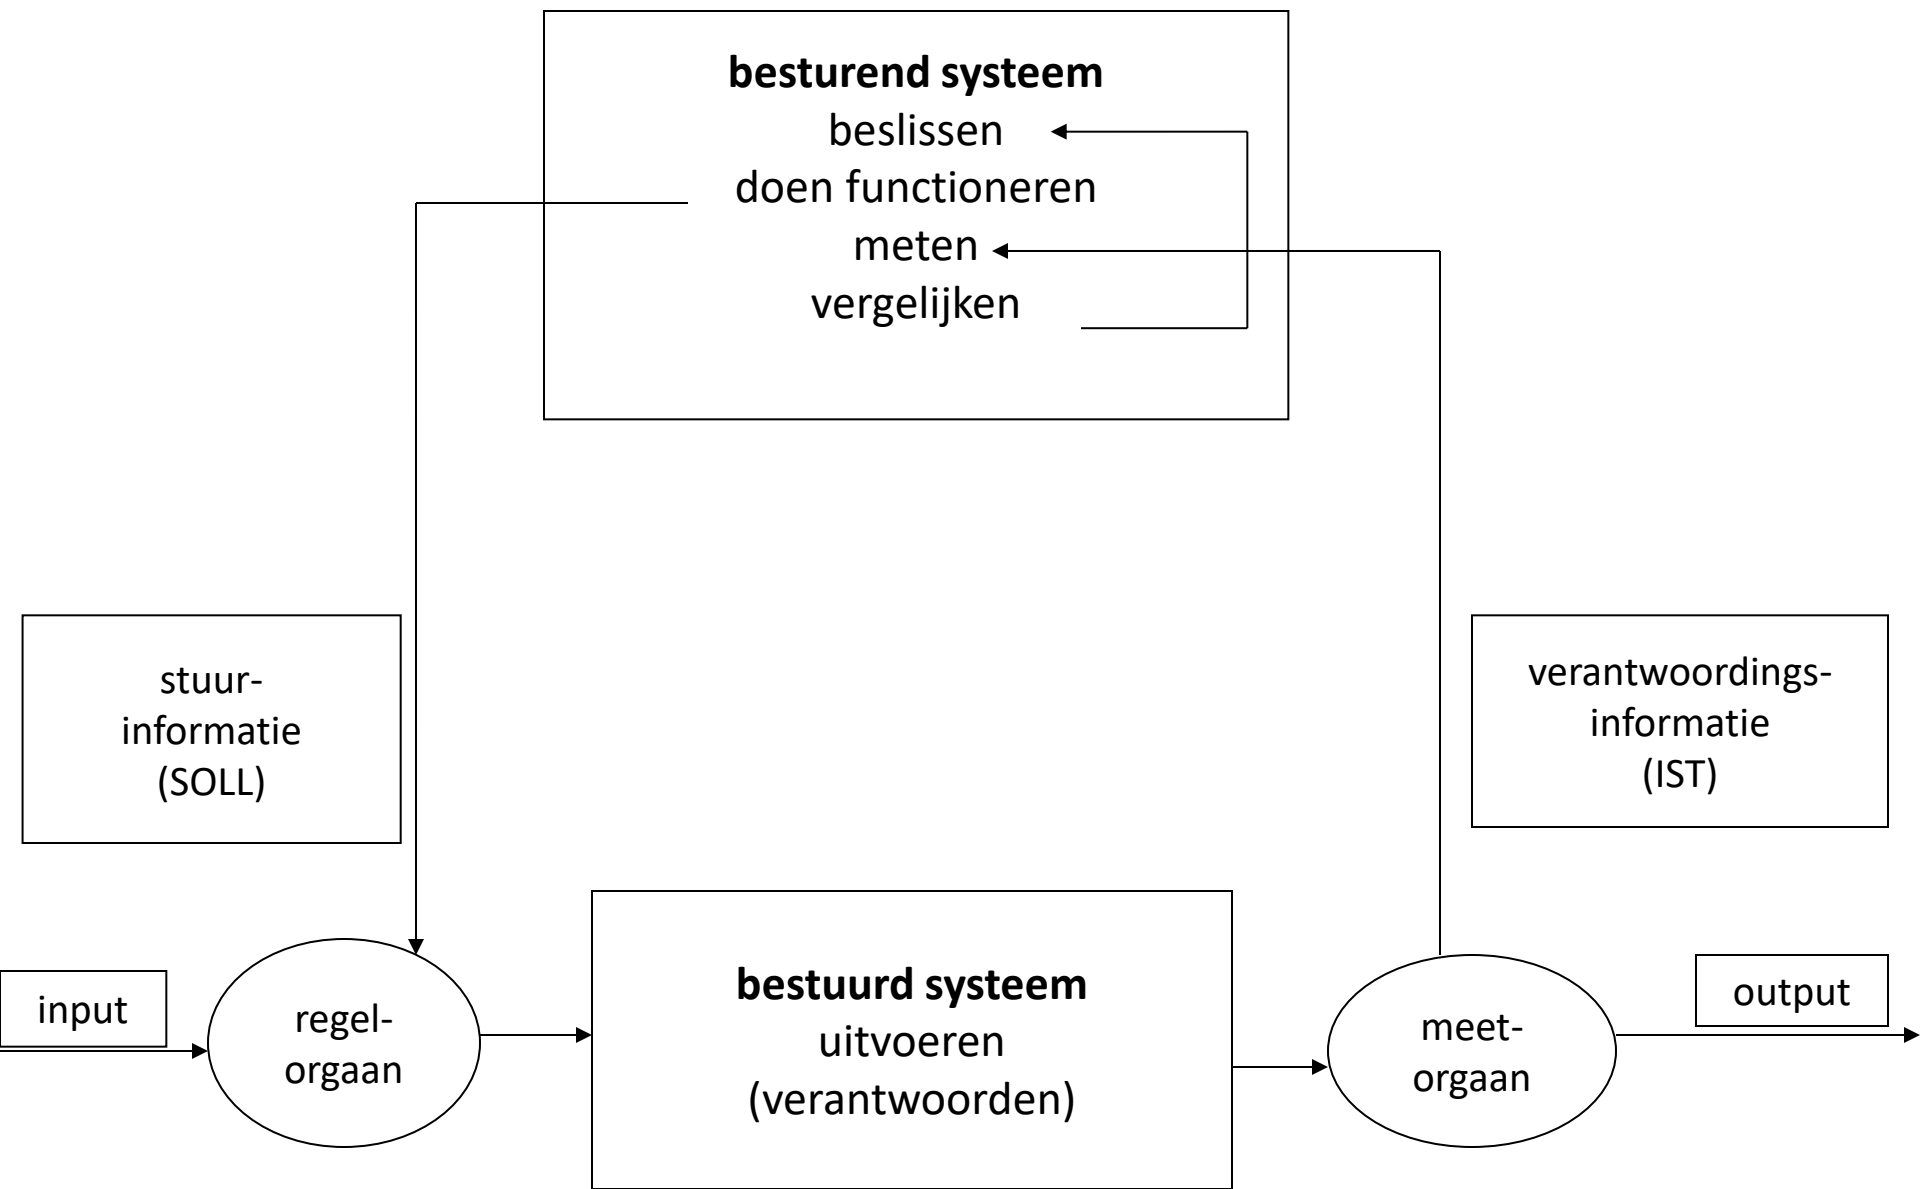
**besturend systeem**
beslissen
doen functioneren
meten
vergelijken

stuur-
informatie
(SOLL)

verantwoordings-
informatie
(IST)

input

regel-
orgaan

**bestuurd systeem**
uitvoeren
(verantwoorden)

meet-
orgaan

output